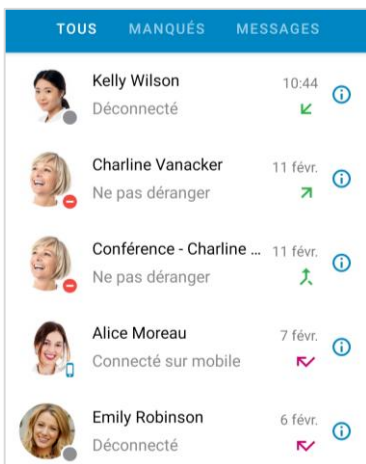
TOUS MANQUÉS MESSAGES

Kelly Wilson
Déconnecté
10:44

Charline Vanacker
Ne pas déranger
11 févr.

Conférence - Charline ...
Ne pas déranger
11 févr.

Alice Moreau
Connecté sur mobile
7 févr.

Emily Robinson
Déconnecté
6 févr.